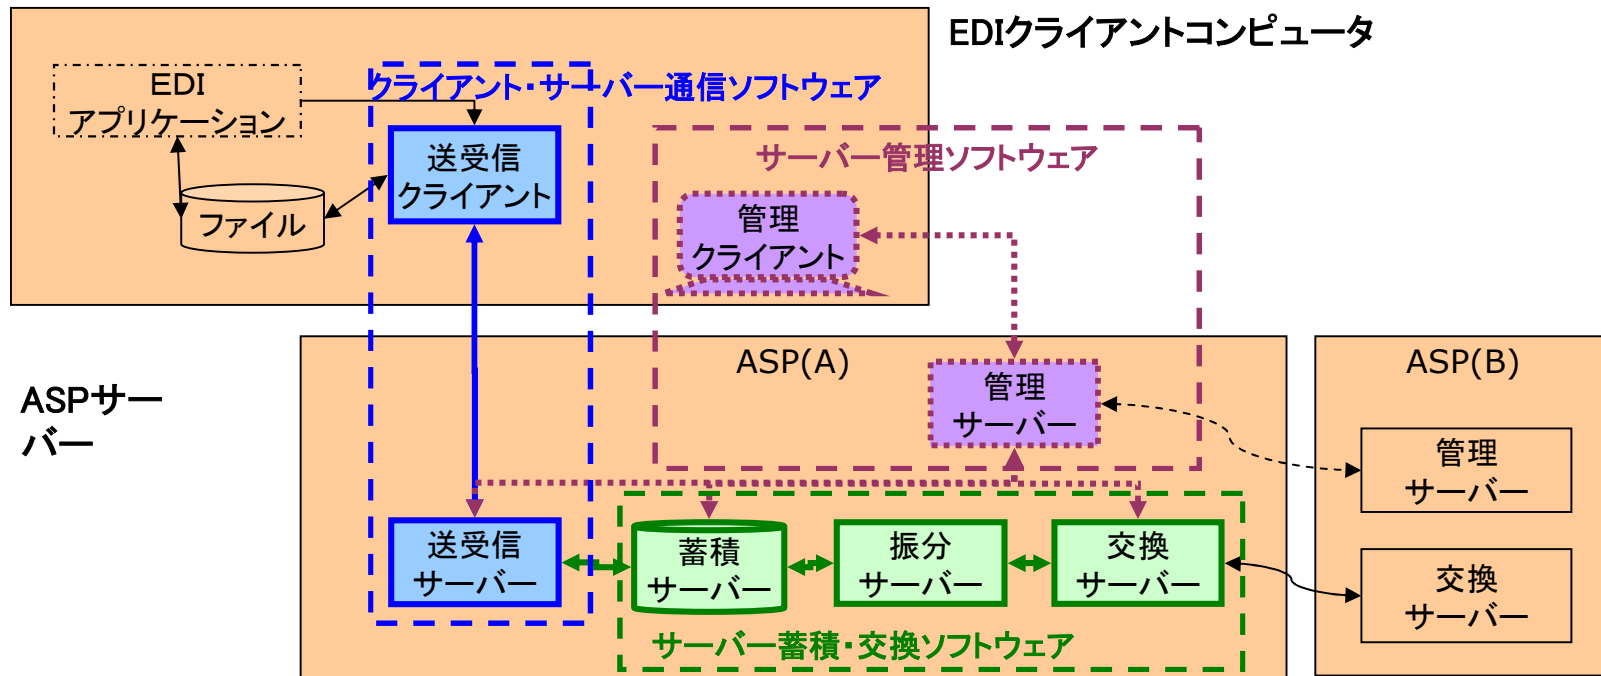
EDIクライアントコンピュータ

EDI
アプリケーション

クライアント・サーバー通信ソフトウェア

送受信
クライアント

ファイル

サーバー管理ソフトウェア

管理
クライアント

ASPサーバー

ASP(A)

管理
サーバー

ASP(B)

管理
サーバー

送受信
サーバー

蓄積
サーバー

振分
サーバー

交換
サーバー

交換
サーバー

サーバー蓄積・交換ソフトウェア